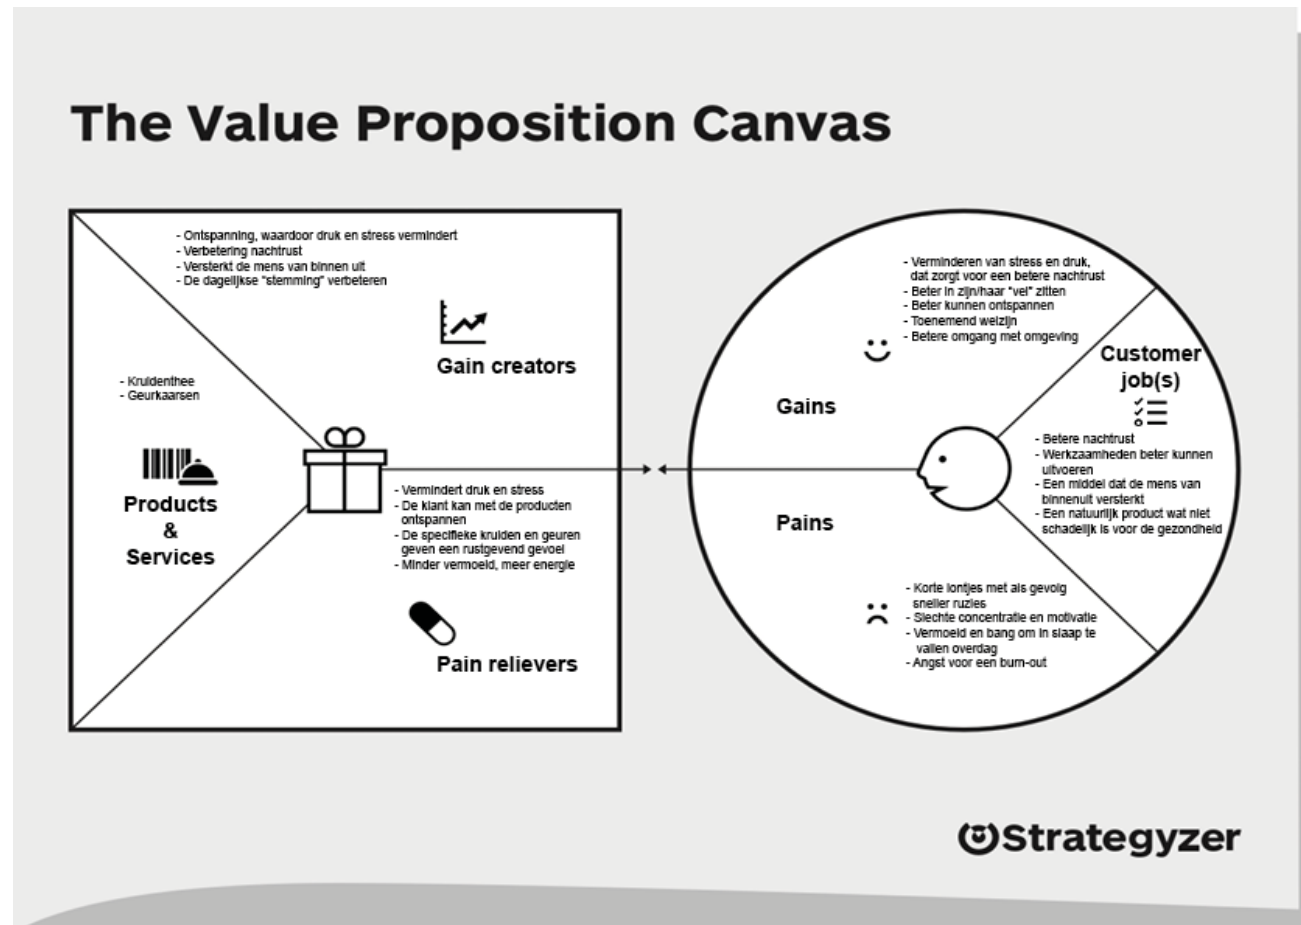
The Value Proposition Canvas

- Ontspanning, waardoor druk en stress vermindert
- Verbetering nachtrust
- Versterkt de mens van binnen uit
- De dagelijkse "stemming" verbeteren

Gain creators

- Kruidenthee
- Geurkaarsen

Products & Services

- Vermindert druk en stress
- De klant kan met de producten ontspannen
- De specifieke kruiden en geuren geven een rustgevend gevoel
- Minder vermoeid, meer energie

Pain relievers

- Verminderen van stress en druk, dat zorgt voor een betere nachtrust
- Beter in zijn/haar "vel" zitten
- Beter kunnen ontspannen
- Toenemend welzijn
- Betere omgang met omgeving

Gains

Customer job(s)

- Betere nachtrust
- Werkzaamheden beter kunnen uitvoeren
- Een middel dat de mens van binnenuit versterkt
- Een natuurlijk product wat niet schadelijk is voor de gezondheid

Pains

- Korte lontjes met als gevolg sneller ruzies
- Slechte concentratie en motivatie
- Vermoeid en bang om in slaap te vallen overdag
- Angst voor een burn-out

Strategyzer